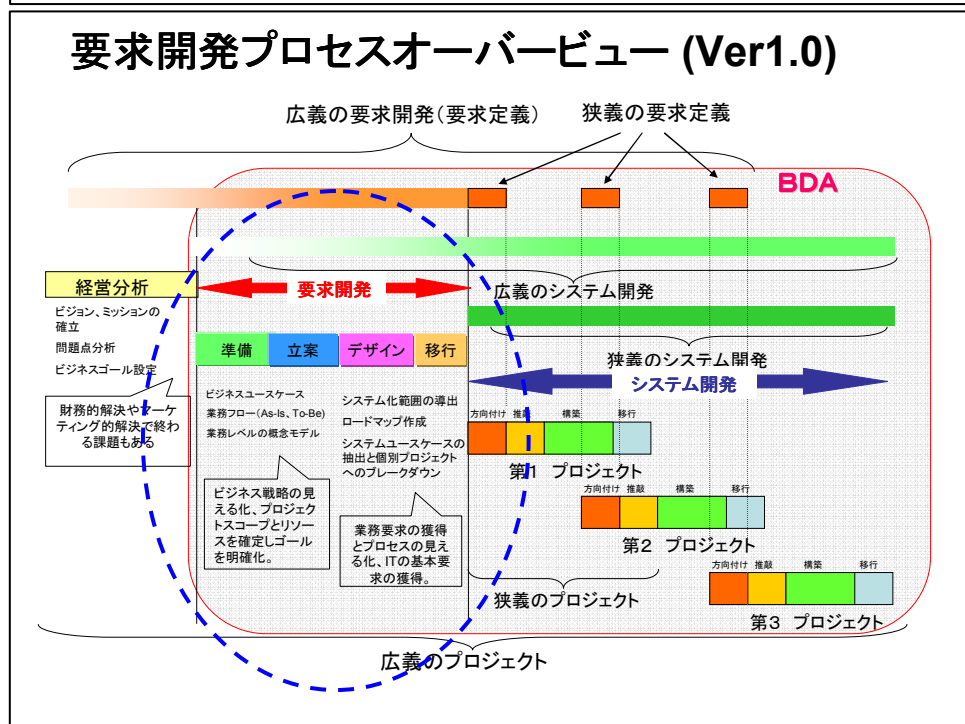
要求開発プロセスオーバービュー (Ver1.0)

広義の要求開発(要求定義)

狭義の要求定義

BDA

経営分析

ビジョン、ミッションの確立

問題点分析

ビジネスゴール設定

財務的解決やマーケティング的解決で終わる課題もある

要求開発

広義のシステム開発

準備

立案

デザイン

移行

狭義のシステム開発

システム開発

ビジネスユースケース

業務フロー(As-Is、To-Be)

業務レベルの概念モデル

システム化範囲の導出

ロードマップ作成

システムユースケースの抽出と個別プロジェクトへのブレークダウン

方向付け

推敲

構築

移行

第1 プロジェクト

ビジネス戦略の見える化、プロジェクトスコープとリソースを確定しゴールを明確化。

業務要求の獲得とプロセスの見える化、ITの基本要求の獲得。

方向付け

推敲

構築

移行

第2 プロジェクト

狭義のプロジェクト

方向付け

推敲

構築

移行

第3 プロジェクト

広義のプロジェクト